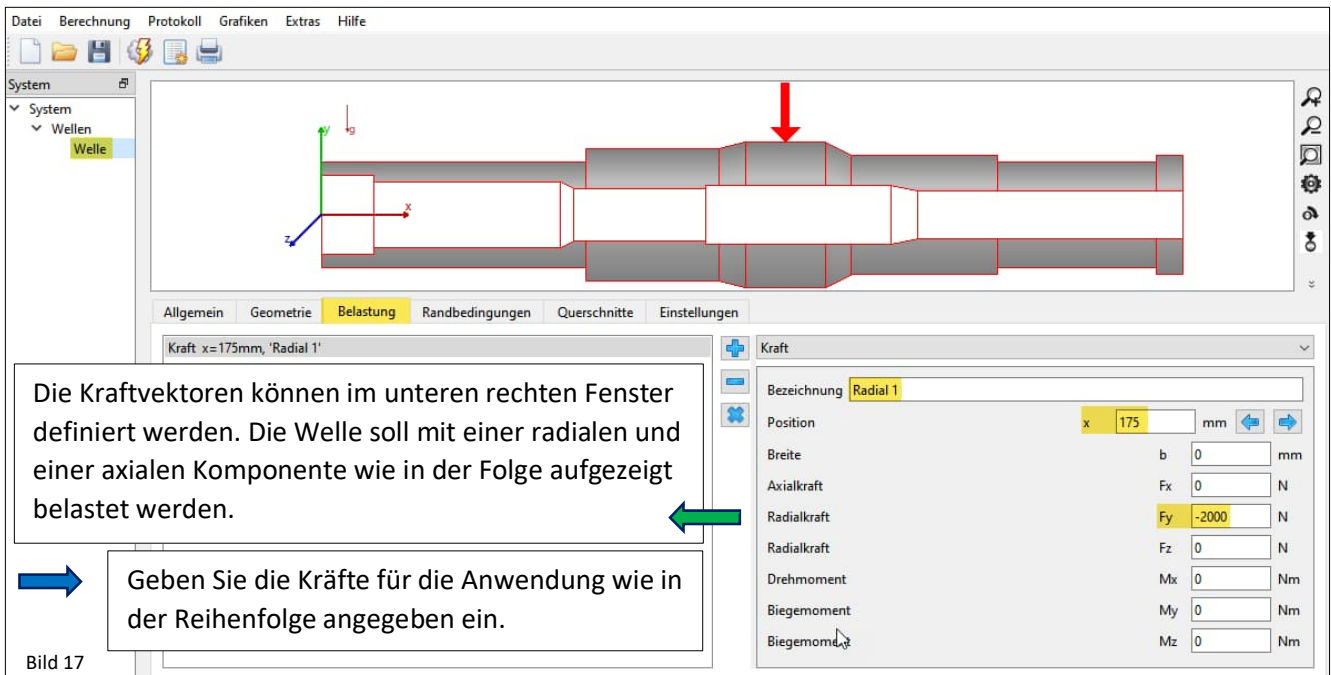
Datei Berechnung Protokoll Grafiken Extras Hilfe

System
System
Wellen
Welle

y g
x
z

Allgemein | Geometrie | Belastung | Randbedingungen | Querschnitte | Einstellungen

Kraft x=175mm, 'Radial 1'

Die Kraftvektoren können im unteren rechten Fenster definiert werden. Die Welle soll mit einer radialen und einer axialen Komponente wie in der Folge aufgezeigt belastet werden.

Geben Sie die Kräfte für die Anwendung wie in der Reihenfolge angegeben ein.

Bild 17

Kraft

| | | | |
|---|---|---|---|
| Bezeichnung | Radial 1 | | |
| Position | x | 175 | mm |
| Breite | b | 0 | mm |
| Axialkraft | Fx | 0 | N |
| Radialkraft | Fy | -2000 | N |
| Radialkraft | Fz | 0 | N |
| Drehmoment | Mx | 0 | Nm |
| Biegemoment | My | 0 | Nm |
| Biegemoment | Mz | 0 | Nm |